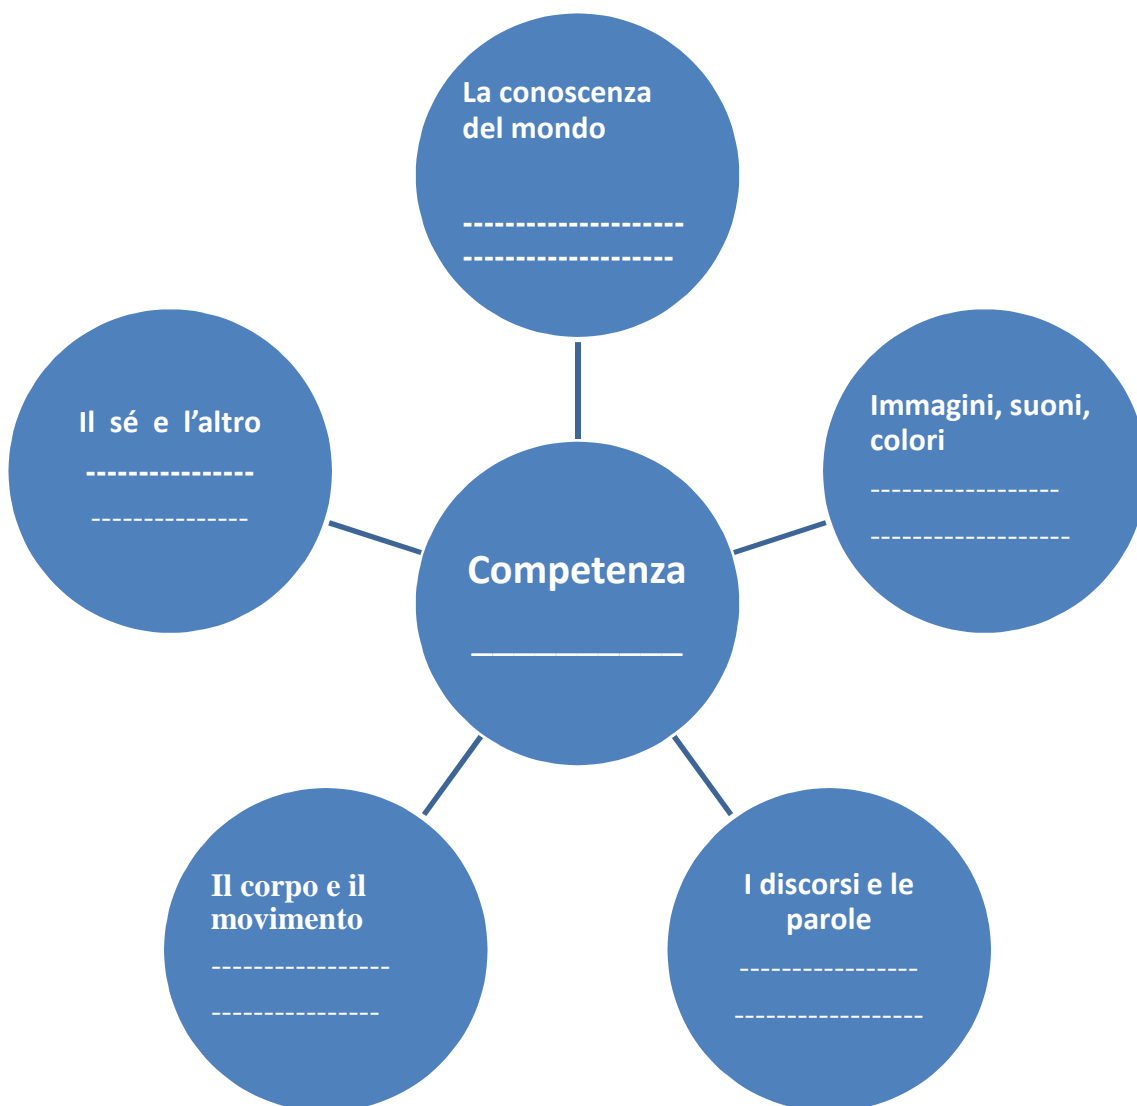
La conoscenza del mondo

--------------------
-------------------

Il sé e l'altro

---------------
--------------

Immagini, suoni, colori

-----------------
------------------

Competenza

___________

Il corpo e il movimento

----------------
---------------

I discorsi e le parole

----------------
-----------------